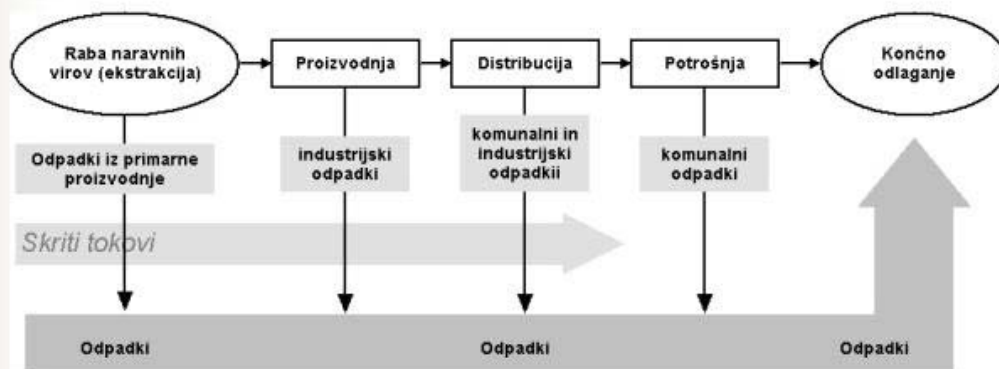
Raba naravnih virov (ekstrakcija)

Proizvodnja

Distribucija

Potrošnja

Končno odlaganje

Odpadki iz primarne proizvodnje

industrijski odpadki

komunalni in industrijski odpadkii

komunalni odpadki

Skriti tokovi

Odpadki

Odpadki

Odpadki